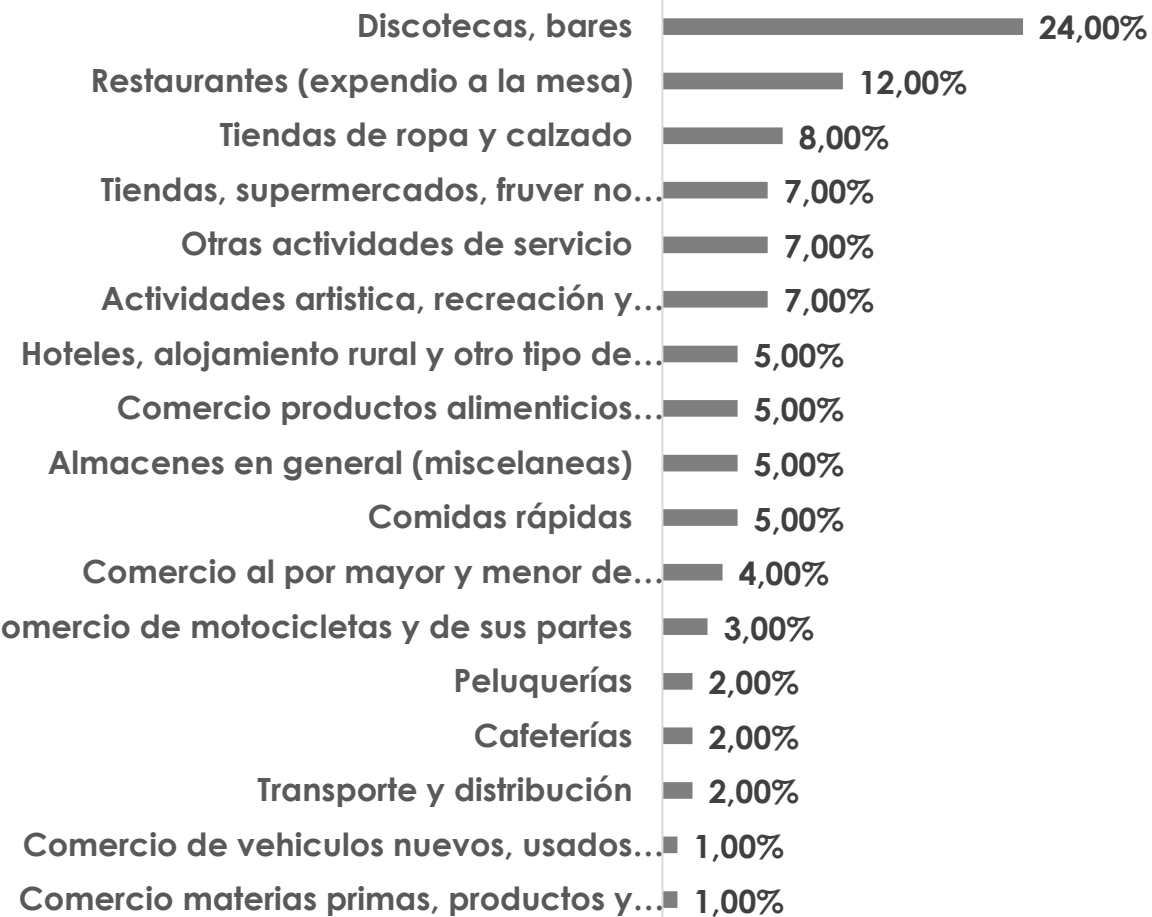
Discotecas, bares 24,00%
Restaurantes (expendio a la mesa) 12,00%
Tiendas de ropa y calzado 8,00%
Tiendas, supermercados, fruver no… 7,00%
Otras actividades de servicio 7,00%
Actividades artistica, recreación y… 7,00%
Hoteles, alojamiento rural y otro tipo de… 5,00%
Comercio productos alimenticios… 5,00%
Almacenes en general (miscelaneas) 5,00%
Comidas rápidas 5,00%
Comercio al por mayor y menor de… 4,00%
omercio de motocicletas y de sus partes 3,00%
Peluquerías 2,00%
Cafeterías 2,00%
Transporte y distribución 2,00%
Comercio de vehiculos nuevos, usados… 1,00%
Comercio materias primas, productos y… 1,00%